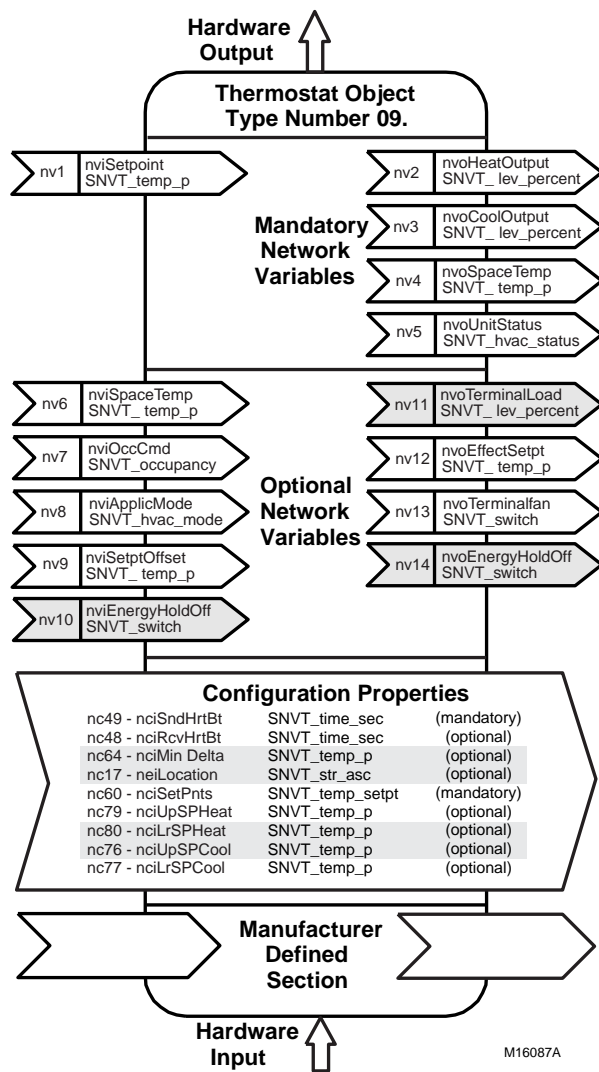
Hardware Output

Thermostat Object Type Number 09.

nv1 nviSetpoint SNVT_temp_p

nv2 nvoHeatOutput SNVT_ lev_percent

Mandatory Network Variables

nv3 nvoCoolOutput SNVT_ lev_percent

nv4 nvoSpaceTemp SNVT_ temp_p

nv5 nvoUnitStatus SNVT_hvac_status

nv6 nviSpaceTemp SNVT_ temp_p

nv11 nvoTerminalLoad SNVT_ lev_percent

nv7 nviOccCmd SNVT_occupancy

nv12 nvoEffectSetpt SNVT_ temp_p

Optional Network Variables

nv8 nviApplicMode SNVT_hvac_mode

nv13 nvoTerminalfan SNVT_switch

nv9 nviSetptOffset SNVT_ temp_p

nv14 nvoEnergyHoldOff SNVT_switch

nv10 nviEnergyHoldOff SNVT_switch

Configuration Properties

| | | |
|---|---|---|
| nc49 - nciSndHrtBt | SNVT_time_sec | (mandatory) |
| nc48 - nciRcvHrtBt | SNVT_time_sec | (optional) |
| nc64 - nciMin Delta | SNVT_temp_p | (optional) |
| nc17 - neiLocation | SNVT_str_asc | (optional) |
| nc60 - nciSetPnts | SNVT_temp_setpt | (mandatory) |
| nc79 - nciUpSPHeat | SNVT_temp_p | (optional) |
| nc80 - nciLrSPHeat | SNVT_temp_p | (optional) |
| nc76 - nciUpSPCool | SNVT_temp_p | (optional) |
| nc77 - nciLrSPCool | SNVT_temp_p | (optional) |

Manufacturer Defined Section

Hardware Input

M16087A